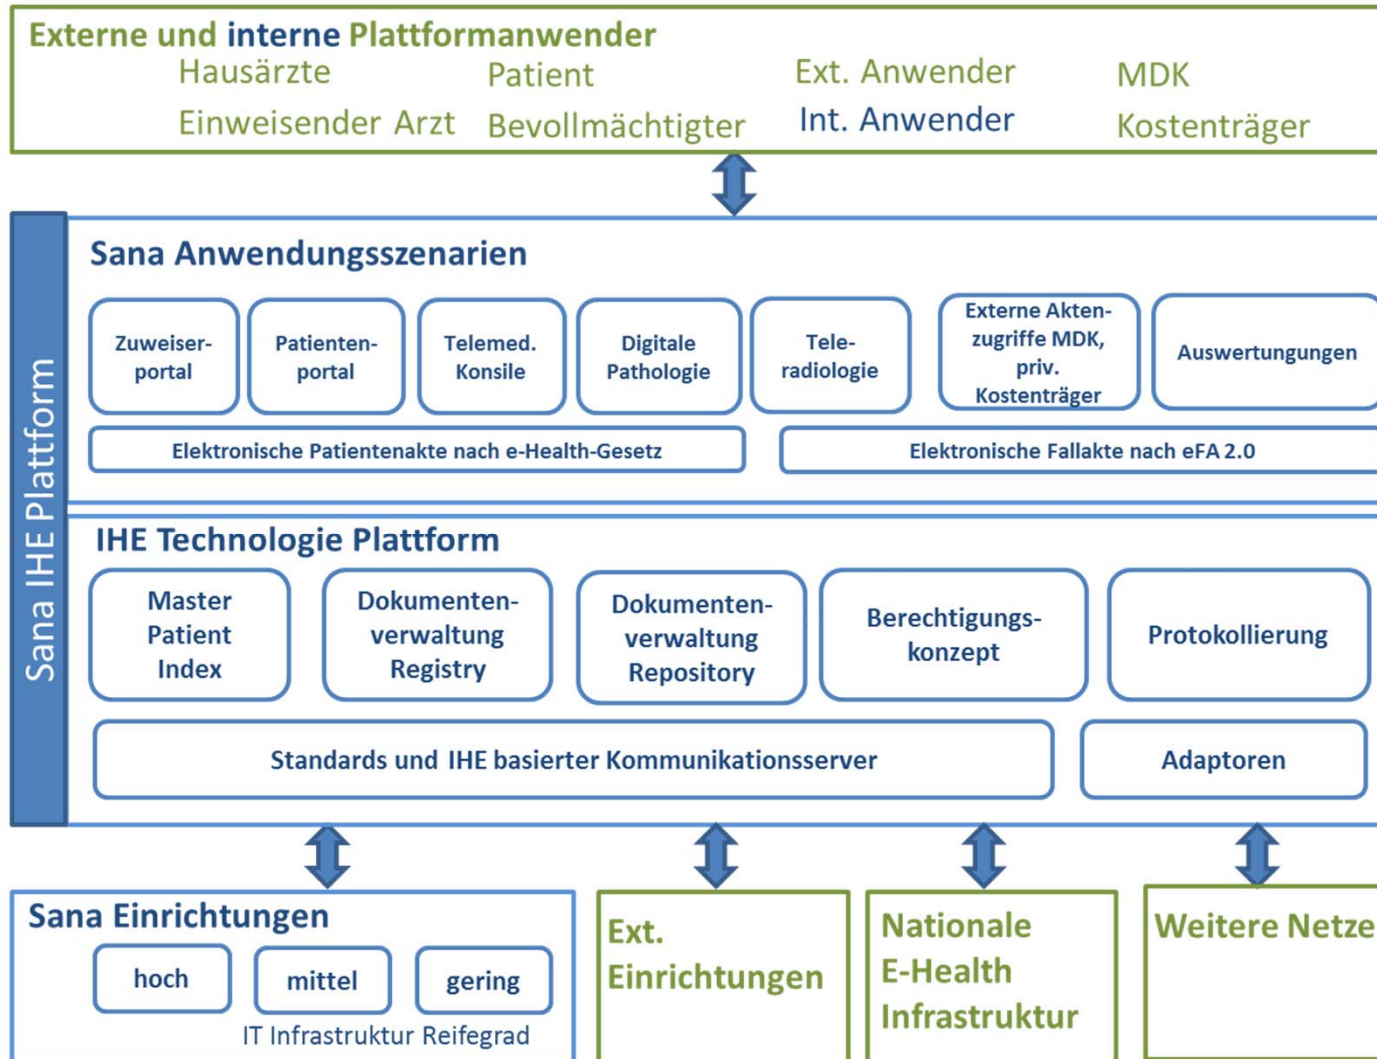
Externe und interne Plattformanwender
Hausärzte
Einweisender Arzt
Patient
Bevollmächtigter
Ext. Anwender
Int. Anwender
MDK
Kostenträger

Sana IHE Plattform

Sana Anwendungsszenarien
Zuweiserportal
Patientenportal
Telemed. Konsile
Digitale Pathologie
Teleradiologie
Externe Aktenzugriffe MDK, priv. Kostenträger
Auswertungen
Elektronische Patientenakte nach e-Health-Gesetz
Elektronische Fallakte nach eFA 2.0

IHE Technologie Plattform
Master Patient Index
Dokumentenverwaltung Registry
Dokumentenverwaltung Repository
Berechtigungskonzept
Protokollierung
Standards und IHE basierter Kommunikationsserver
Adaptoren

Sana Einrichtungen
hoch
mittel
gering
IT Infrastruktur Reifegrad

Ext. Einrichtungen

Nationale E-Health Infrastruktur

Weitere Netze